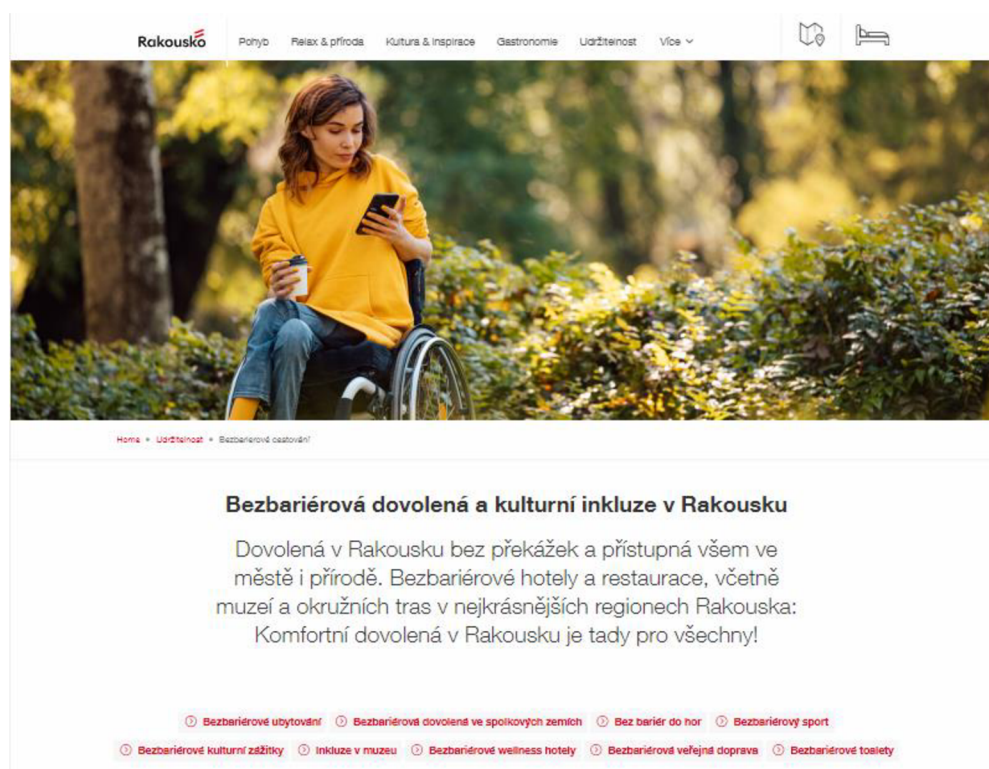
Rakousko Pohyb Relax & příroda Kultura & inspirace Gastronomie Udržitelnost Více

Home • Udržitelnost • Bezbariérové cestování

Bezbariérová dovolená a kulturní inkluze v Rakousku

Dovolená v Rakousku bez překážek a přístupná všem ve městě i přírodě. Bezbariérové hotely a restaurace, včetně muzeí a okružních tras v nejkrásnějších regionech Rakouska: Komfortní dovolená v Rakousku je tady pro všechny!

Bezbariérové ubytování Bezbariérová dovolená ve spolkových zemích Bez bariér do hor Bezbariérový sport

Bezbariérové kulturní zážitky Inkluze v muzeu Bezbariérové wellness hotely Bezbariérová veřejná doprava Bezbariérové toalety